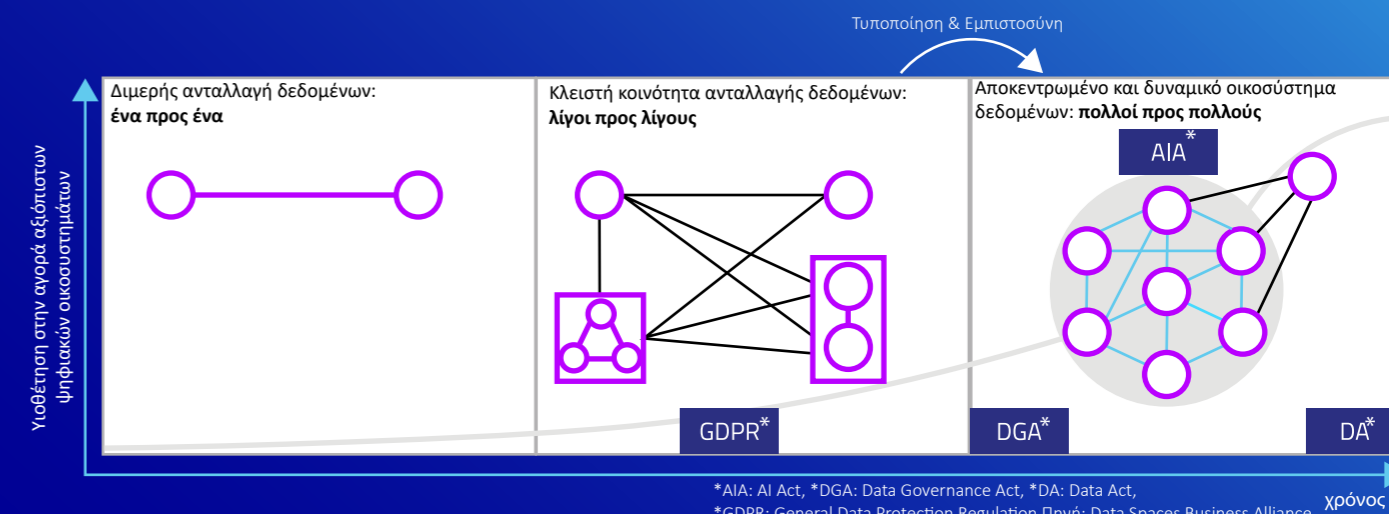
Τυποποίηση & Εμπιστοσύνη

Υιοθέτηση στην αγορά αξιόπιστων ψηφιακών οικοσυστημάτων

Διμερής ανταλλαγή δεδομένων:
**ένα προς ένα**

Κλειστή κοινότητα ανταλλαγής δεδομένων:
**λίγοι προς λίγους**

GDPR*

Αποκεντρωμένο και δυναμικό οικοσύστημα δεδομένων: **πολλοί προς πολλούς**

AIA*

DGA*

DA*

*AIA: AI Act, *DGA: Data Governance Act, *DA: Data Act,
*GDPR: General Data Protection Regulation Πηγή: Data Spaces Business Alliance

χρόνος